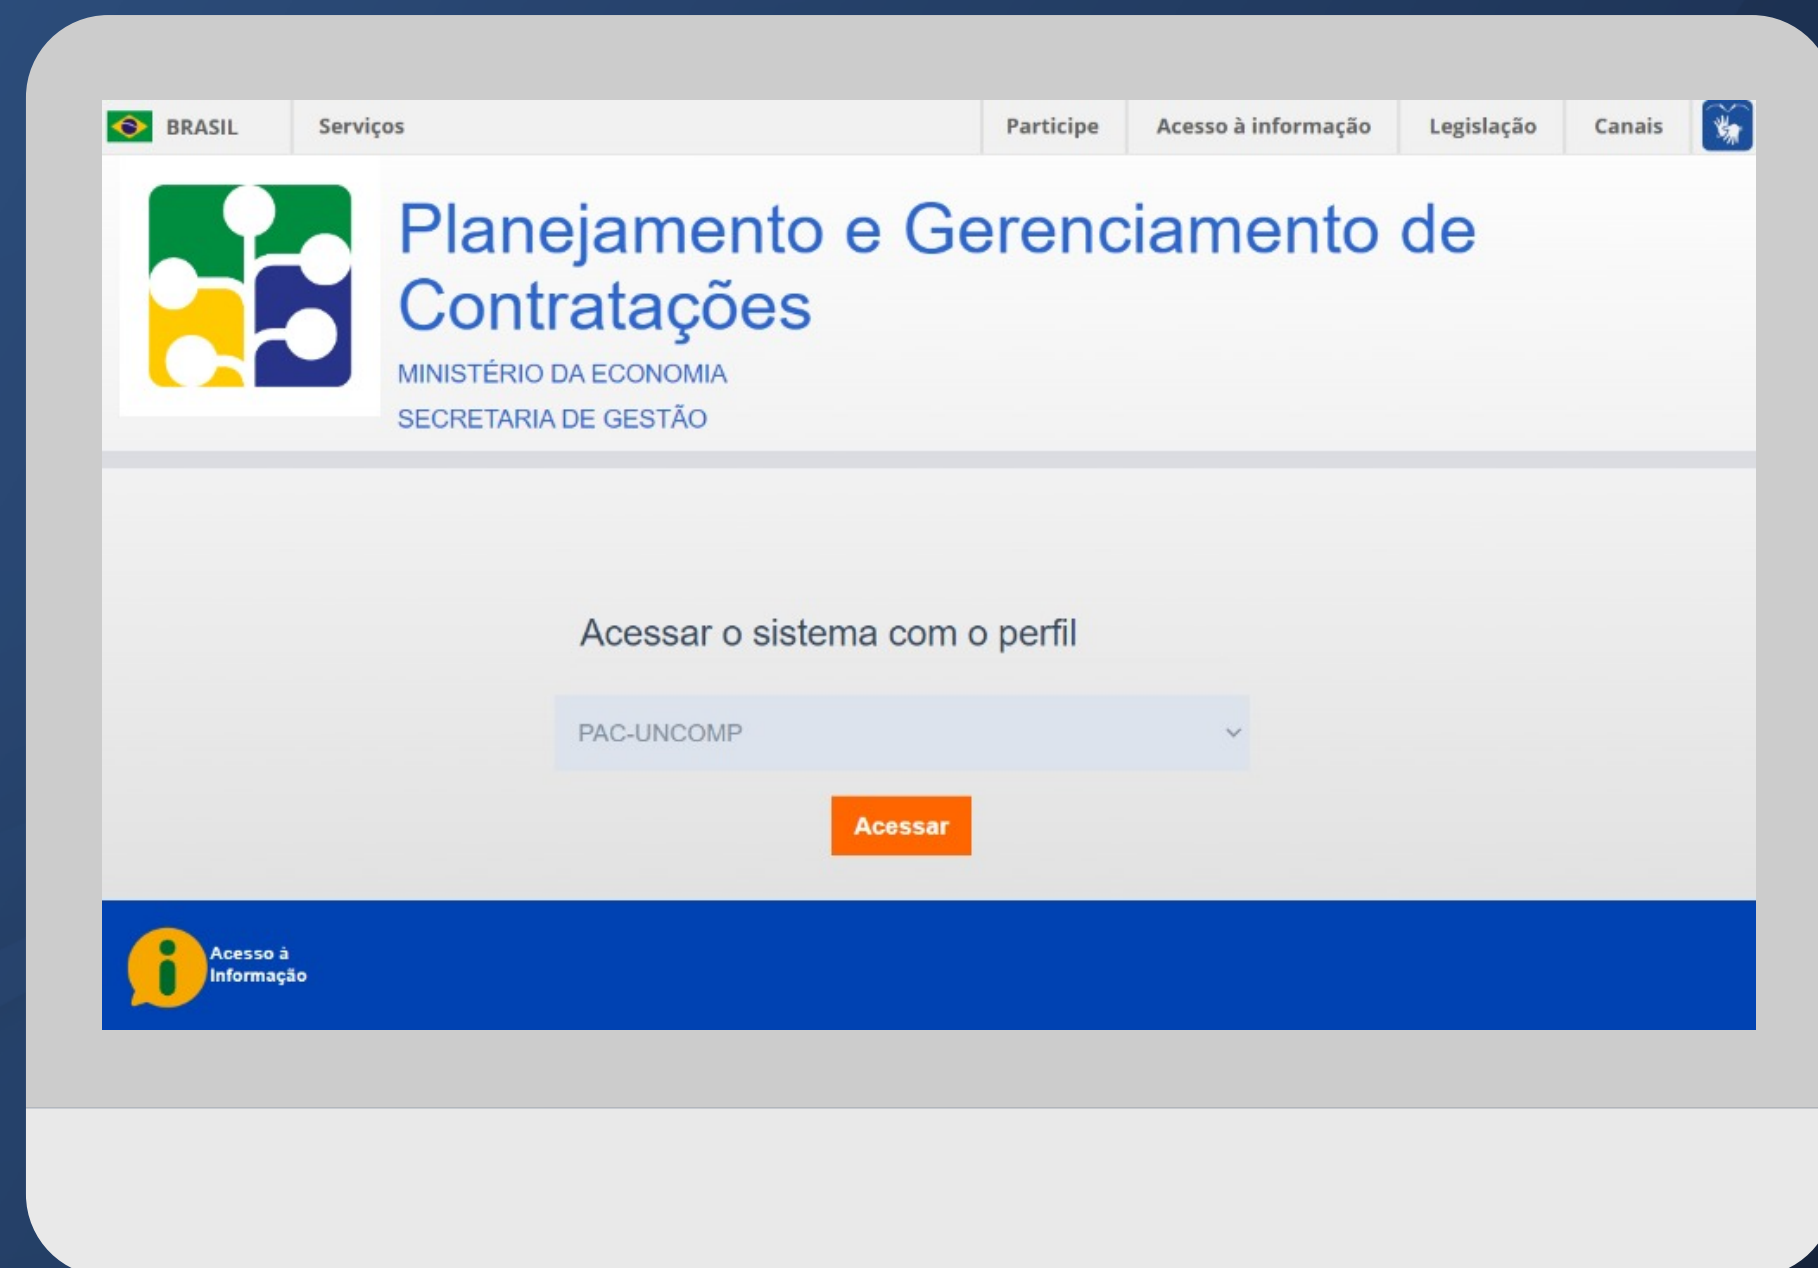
BRASIL Serviços Participe Acesso à informação Legislação Canais

Planejamento e Gerenciamento de Contratações

MINISTÉRIO DA ECONOMIA

SECRETARIA DE GESTÃO

Acessar o sistema com o perfil

PAC-UNCOMP

Acessar

Acesso à Informação